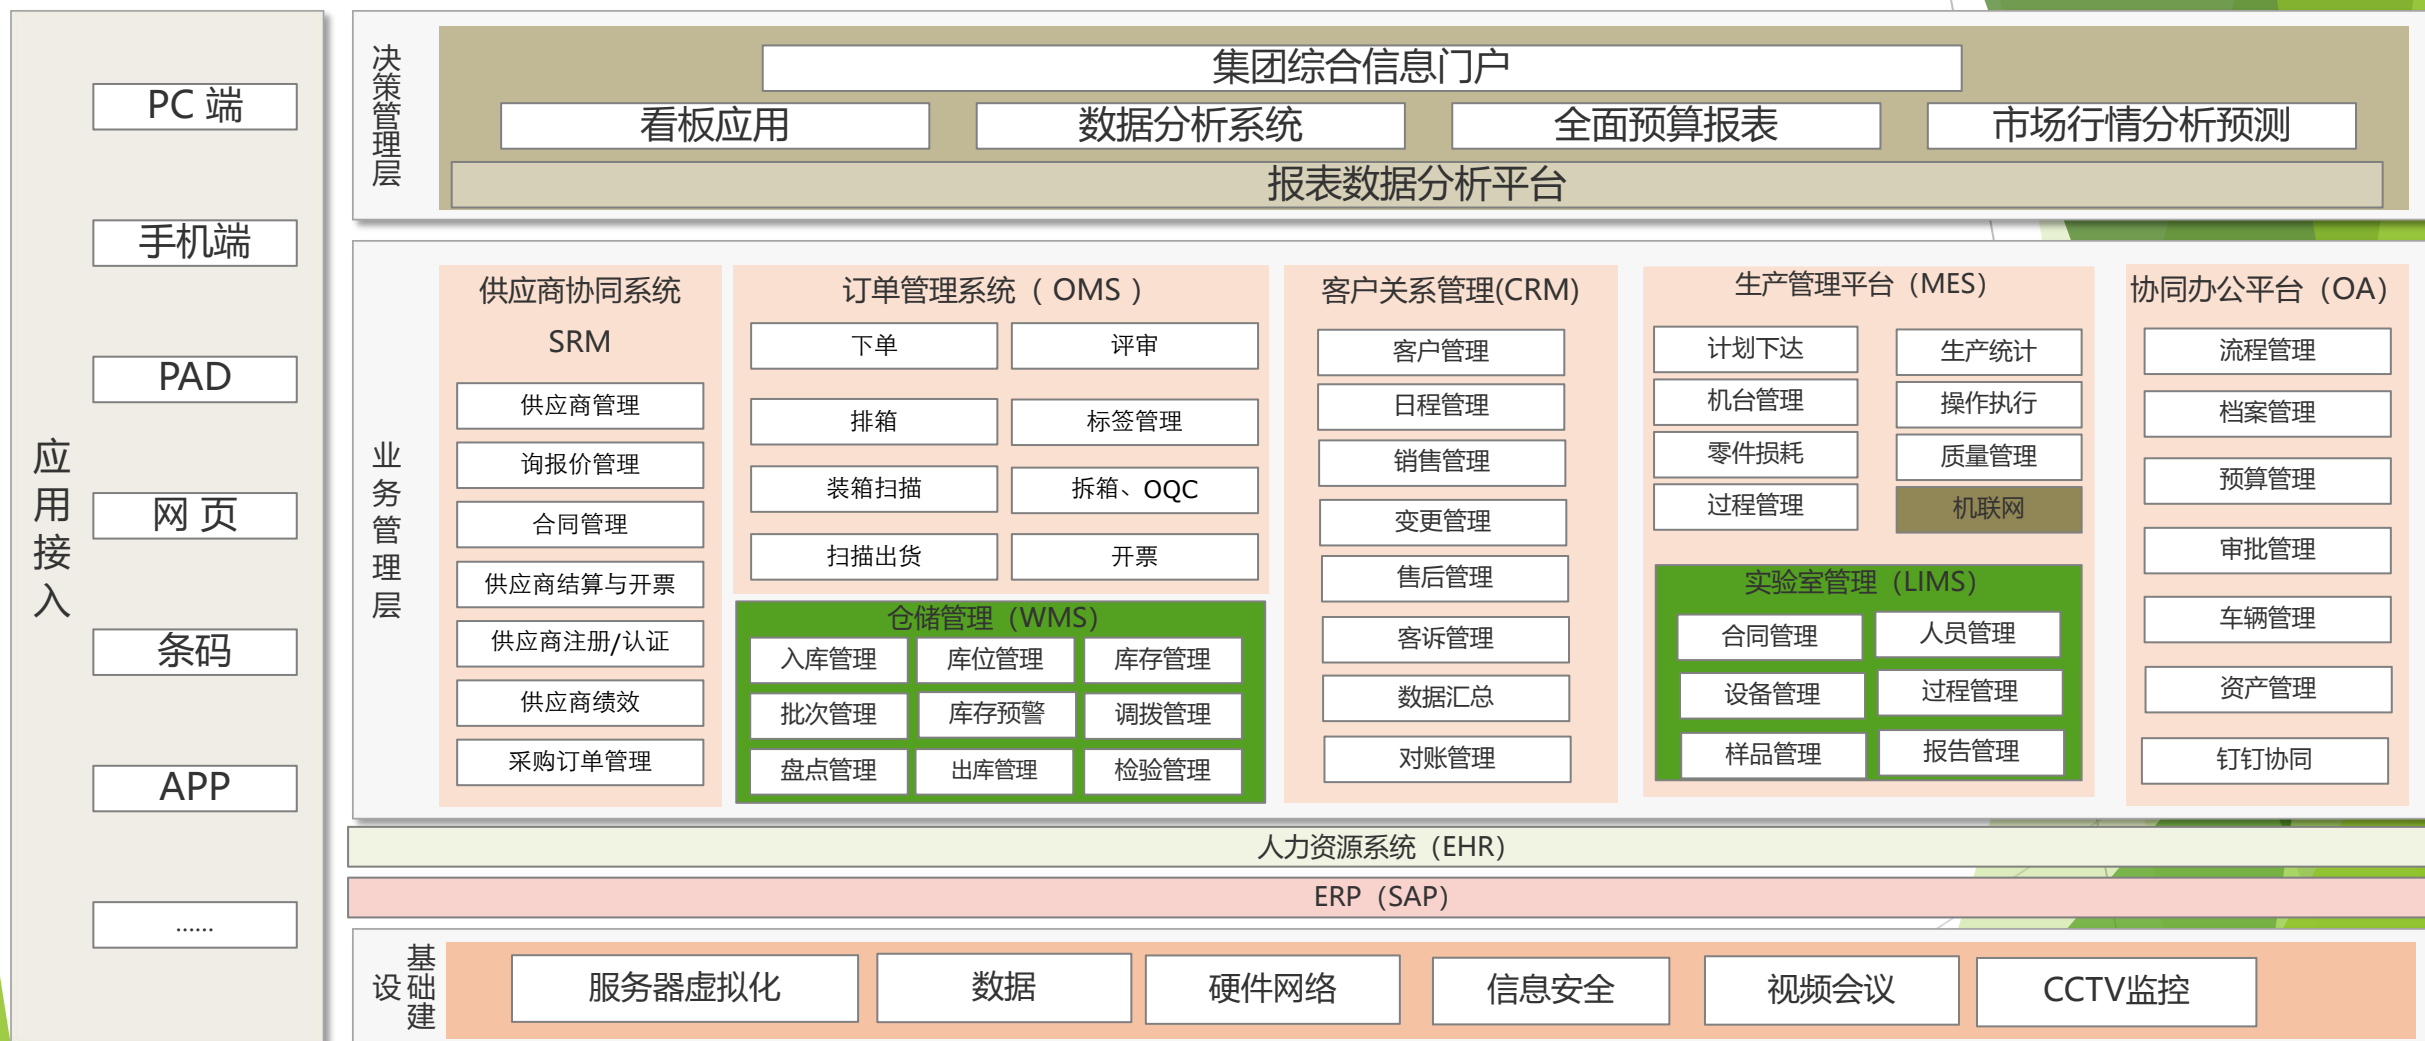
应用接入

PC 端

手机端

PAD

网 页

条码

APP

......

决策管理层

集团综合信息门户

看板应用

数据分析系统

全面预算报表

市场行情分析预测

报表数据分析平台

业务管理层

供应商协同系统 SRM

供应商管理

询报价管理

合同管理

供应商结算与开票

供应商注册/认证

供应商绩效

采购订单管理

订单管理系统（OMS）

下单

评审

排箱

标签管理

装箱扫描

拆箱、OQC

扫描出货

开票

仓储管理（WMS）

入库管理

库位管理

库存管理

批次管理

库存预警

调拨管理

盘点管理

出库管理

检验管理

客户关系管理(CRM)

客户管理

日程管理

销售管理

变更管理

售后管理

客诉管理

数据汇总

对账管理

生产管理平台（MES）

计划下达

生产统计

机台管理

操作执行

零件损耗

质量管理

过程管理

机联网

实验室管理（LIMS）

合同管理

人员管理

设备管理

过程管理

样品管理

报告管理

协同办公平台（OA）

流程管理

档案管理

预算管理

审批管理

车辆管理

资产管理

钉钉协同

人力资源系统（EHR）

ERP（SAP）

基础设建

服务器虚拟化

数据

硬件网络

信息安全

视频会议

CCTV监控